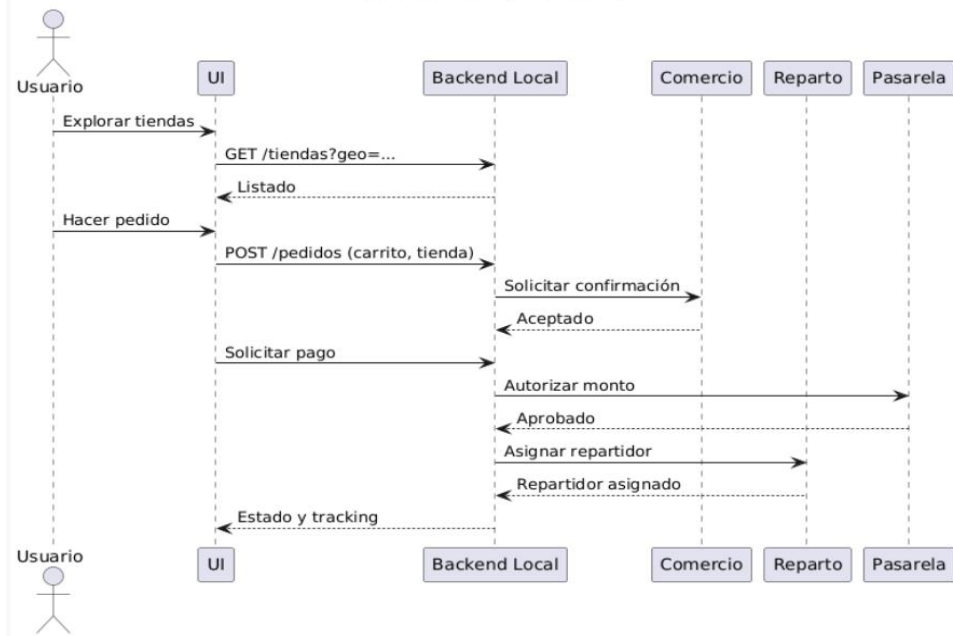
Usuario
UI
Backend Local
Comercio
Reparto
Pasarela

Explorar tiendas
GET /tiendas?geo=...
Listado
Hacer pedido
POST /pedidos (carrito, tienda)
Solicitar confirmación
Aceptado
Solicitar pago
Autorizar monto
Aprobado
Asignar repartidor
Repartidor asignado
Estado y tracking

Usuario
UI
Backend Local
Comercio
Reparto
Pasarela